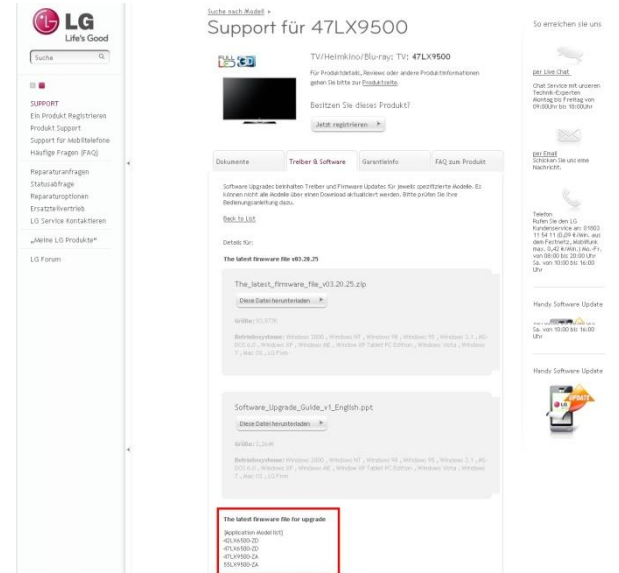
LG
Life's Good

Suche

SUPPORT
Ein Produkt Registrieren
Produkt Support
Support für Mobiltelefone
Häufige Fragen (FAQ)

Reparaturanfragen
Statusabfrage
Reparaturoptionen
Ersatzteilvertrieb
LG Service kontaktieren

„Meine LG Produkte"

LG Forum

Suche nach Modell »

Support für 47LX9500

TV/Heimkino/Blu-ray: TV: 47LX9500

Für Produktdetails, Reviews oder andere Produktinformationen gehen Sie bitte zur Produktseite.

Besitzen Sie dieses Produkt?

Jetzt registrieren

Dokumente | Treiber & Software | Garantieinfo | FAQ zum Produkt

Software Upgrades beinhalten Treiber und Firmware Updates für jeweils spezifizierte Modelle. Es können nicht alle Modelle über einen Download aktualisiert werden. Bitte prüfen Sie Ihre Bedienungsanleitung dazu.

Back to List

Details für:

The latest firmware file v03.20.25

The_latest_firmware_file_v03.20.25.zip

Diese Datei herunterladen

Größe: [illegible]

Betriebssystem: Windows 2000 , Windows NT , Windows 98 , Windows 95 , Windows 3.1 , MS-DOS 6.0 , Windows XP , Windows ME , Windows XP Tablet PC Edition , Windows Vista , Windows 7 , Mac OS , LG Firm

Software_Upgrade_Guide_v1_English.ppt

Diese Datei herunterladen

Größe: 2,2MB

Betriebssystem: Windows 2000 , Windows NT , Windows 98 , Windows 95 , Windows 3.1 , MS-DOS 6.0 , Windows XP , Windows ME , Windows XP Tablet PC Edition , Windows Vista , Windows 7 , Mac OS , LG Firm

The latest firmware file for upgrade

[Application Model list]
42LX6500-ZD
47LX6500-ZD
47LX9500-ZA
55LX9500-ZA

So erreichen sie uns

per Live Chat
Chat Service mit unseren Technik-Experten Montag bis Freitag von 09:00Uhr bis 18:00Uhr

per Email
Schicken Sie uns eine Nachricht.

Telefon
Rufen Sie den LG Kundenservice an: 01803 11 54 11 (0,09 €/Min. aus dem Festnetz, Mobilfunk max. 0,42 €/Min.) Mo.-Fr. von 08:00 bis 20:00 Uhr Sa. von 10:00 bis 16:00 Uhr

Handy Software Update

Sa. von 10:00 bis 16:00 Uhr

Handy Software Update

UPDATE
LG